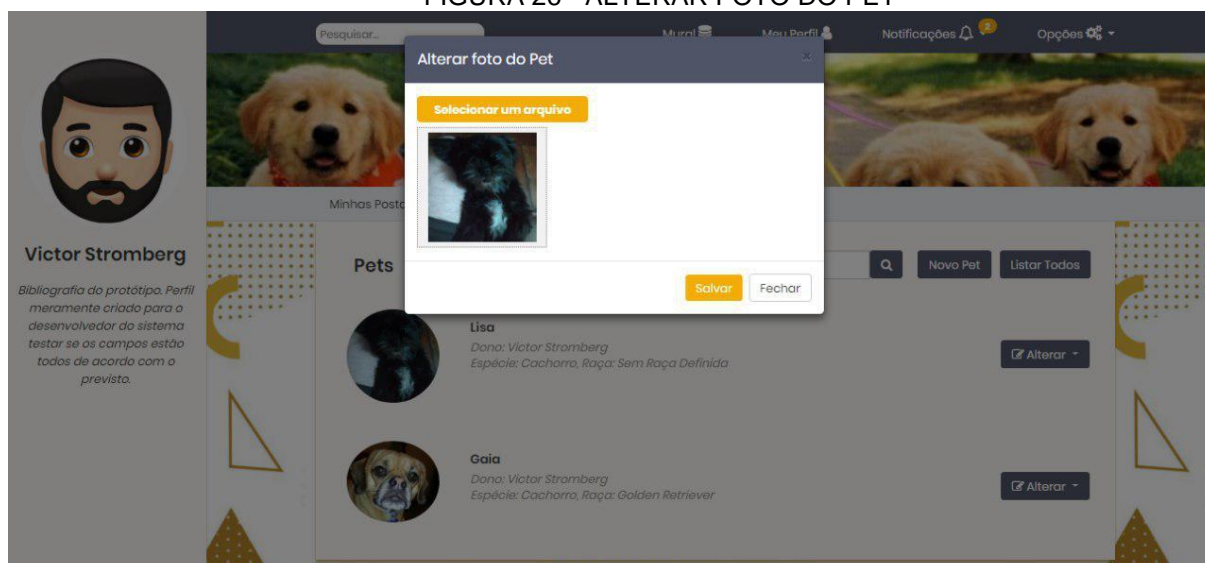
FIGURA 26 - ALTERAR FOTO DO PET

Pesquisar...

Mural

Meu Perfil

Notificações 2

Opções

Alterar foto do Pet

×

Selecionar um arquivo

Salvar

Fechar

Minhas Posta

Victor Stromberg

Bibliografia do protótipo. Perfil meramente criado para o desenvolvedor do sistema testar se os campos estão todos de acordo com o previsto.

Pets

Novo Pet

Listar Todos

Lisa

Dono: Victor Stromberg

Espécie: Cachorro, Raça: Sem Raça Definida

Alterar

Gaia

Dono: Victor Stromberg

Espécie: Cachorro, Raça: Golden Retriever

Alterar